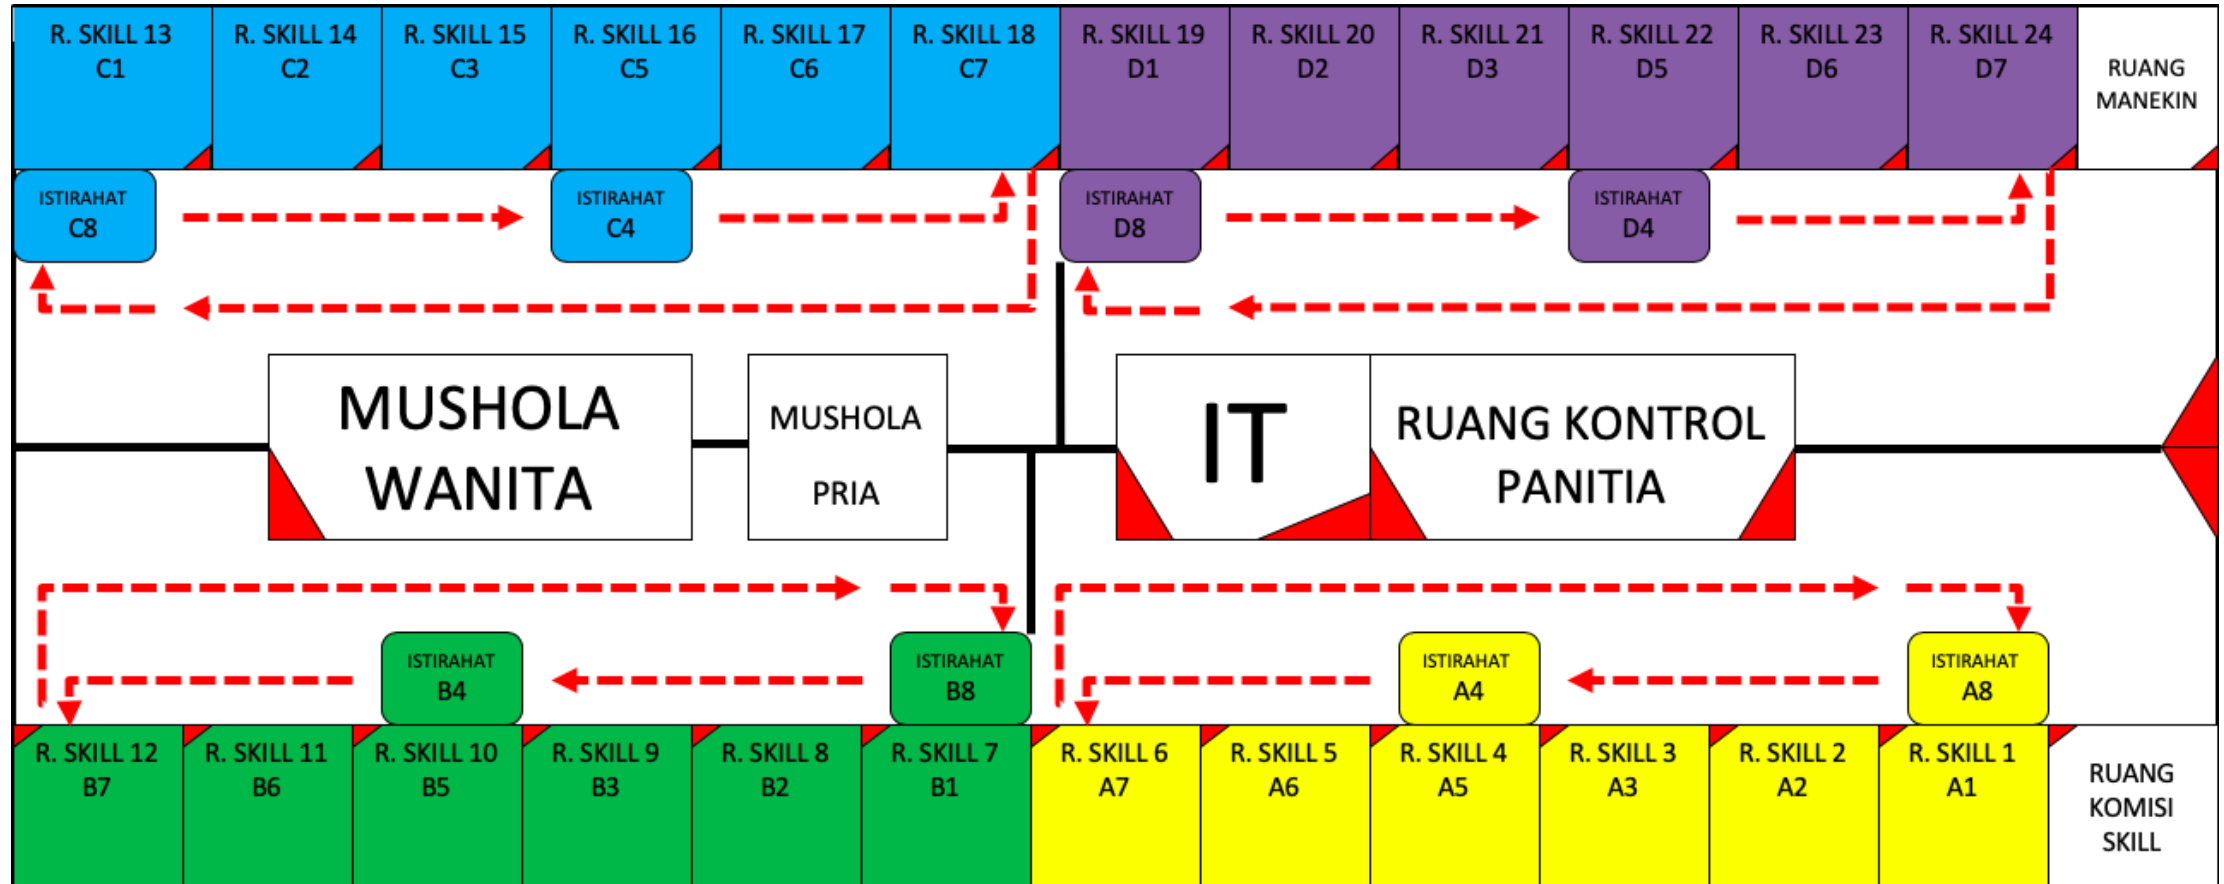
R. SKILL 13
C1

R. SKILL 14
C2

R. SKILL 15
C3

R. SKILL 16
C5

R. SKILL 17
C6

R. SKILL 18
C7

R. SKILL 19
D1

R. SKILL 20
D2

R. SKILL 21
D3

R. SKILL 22
D5

R. SKILL 23
D6

R. SKILL 24
D7

RUANG MANEKIN

ISTIRAHAT
C8

ISTIRAHAT
C4

ISTIRAHAT
D8

ISTIRAHAT
D4

MUSHOLA WANITA

MUSHOLA PRIA

IT

RUANG KONTROL PANITIA

ISTIRAHAT
B4

ISTIRAHAT
B8

ISTIRAHAT
A4

ISTIRAHAT
A8

R. SKILL 12
B7

R. SKILL 11
B6

R. SKILL 10
B5

R. SKILL 9
B3

R. SKILL 8
B2

R. SKILL 7
B1

R. SKILL 6
A7

R. SKILL 5
A6

R. SKILL 4
A5

R. SKILL 3
A3

R. SKILL 2
A2

R. SKILL 1
A1

RUANG KOMISI SKILL